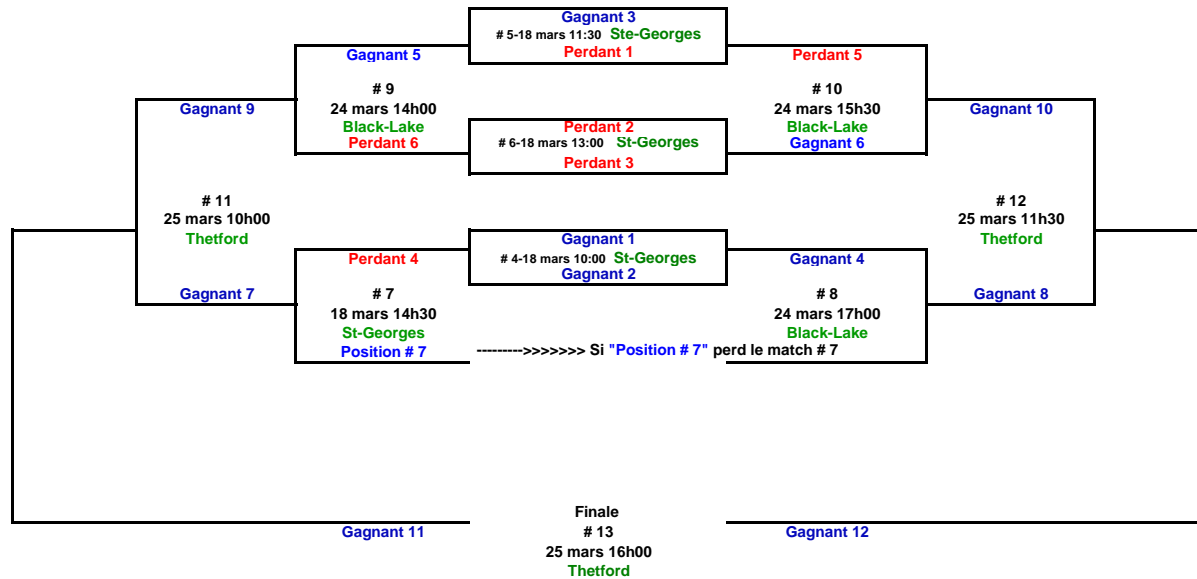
Gagnant 3
# 5-18 mars 11:30 Ste-Georges
Perdant 1

Gagnant 5

Perdant 5

# 9
24 mars 14h00
Black-Lake
Perdant 6

# 10
24 mars 15h30
Black-Lake
Gagnant 6

Gagnant 9

Gagnant 10

Perdant 2
# 6-18 mars 13:00 St-Georges
Perdant 3

# 11
25 mars 10h00
Thetford

# 12
25 mars 11h30
Thetford

Gagnant 1
# 4-18 mars 10:00 St-Georges
Gagnant 2

Perdant 4

Gagnant 4

Gagnant 7

Gagnant 8

# 7
18 mars 14h30
St-Georges
Position # 7

# 8
24 mars 17h00
Black-Lake

--------->>>>>>> Si "Position # 7" perd le match # 7

Gagnant 11

Finale
# 13
25 mars 16h00
Thetford

Gagnant 12